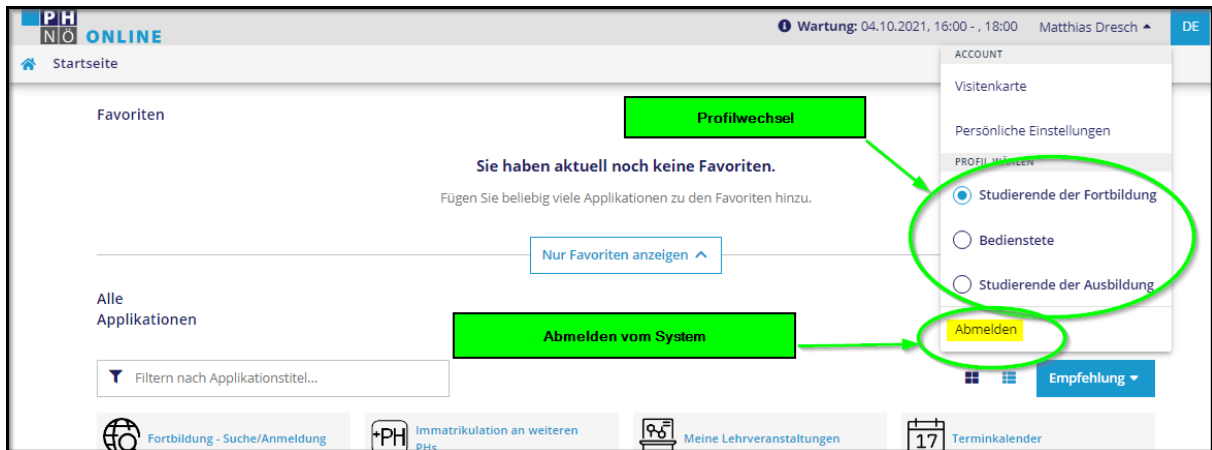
PH NÖ ONLINE

Wartung: 04.10.2021, 16:00 - , 18:00 Matthias Dresch DE

Startseite

ACCOUNT

Visitenkarte

Persönliche Einstellungen

PROFIL WÄHLEN

Studierende der Fortbildung

Bedienstete

Studierende der Ausbildung

Abmelden

Profilwechsel

Abmelden vom System

Favoriten

Sie haben aktuell noch keine Favoriten.

Fügen Sie beliebig viele Applikationen zu den Favoriten hinzu.

Nur Favoriten anzeigen

Alle Applikationen

Filtern nach Applikationstitel...

Empfehlung

Fortbildung - Suche/Anmeldung

+PH Immatrikulation an weiteren PHs

Meine Lehrveranstaltungen

17 Terminkalender